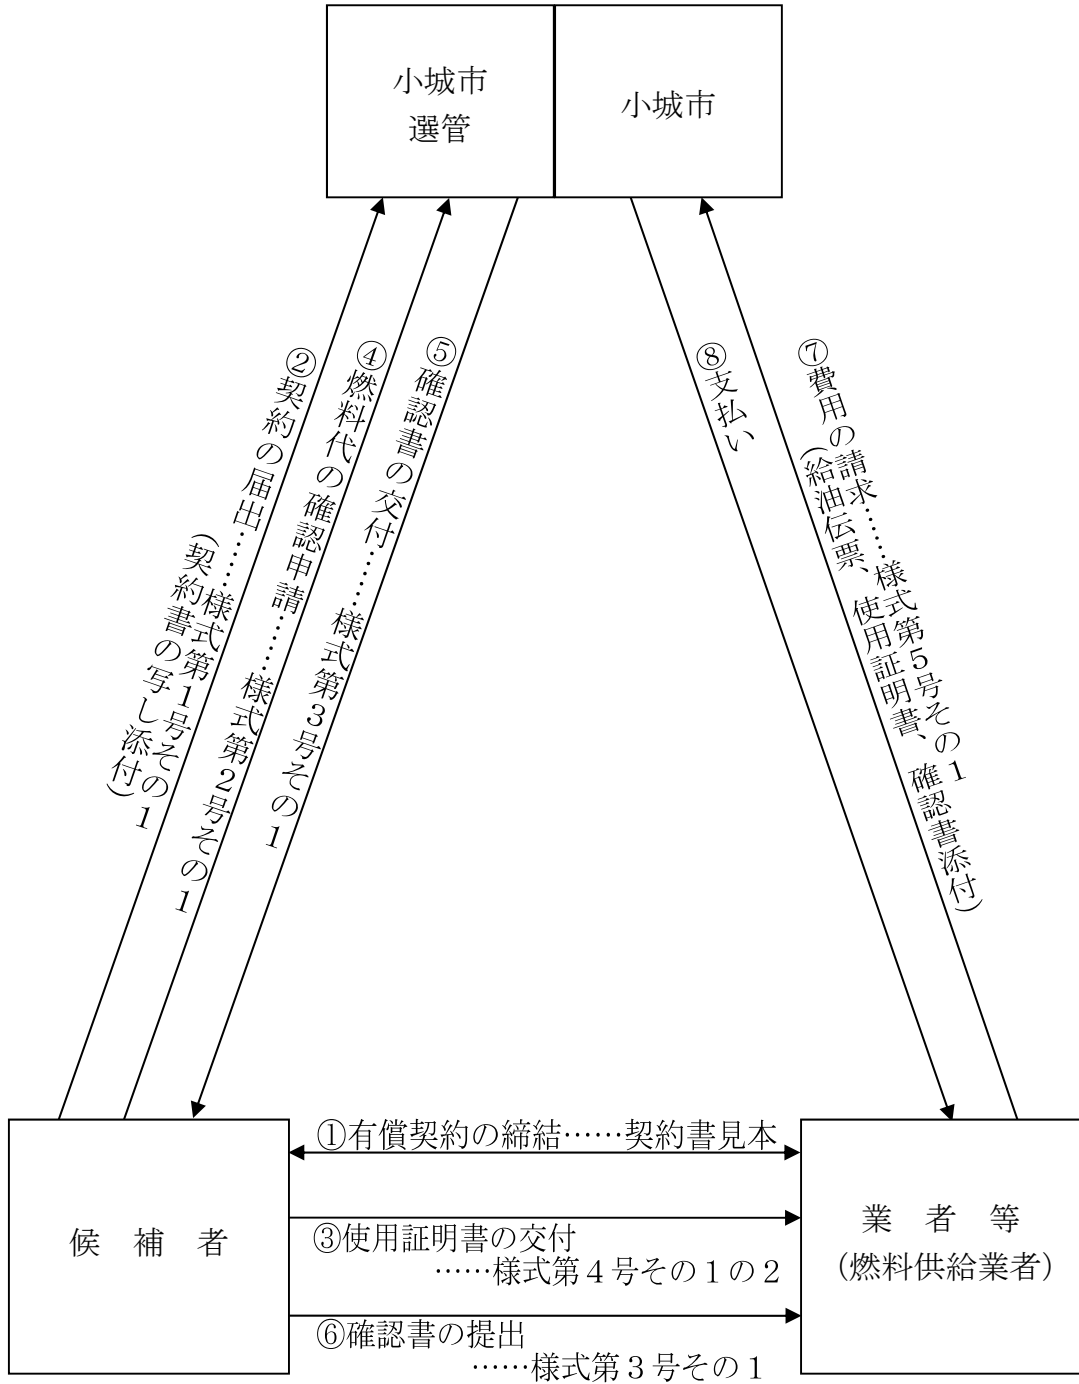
小城市
選管

小城市

②契約の届出……様式第1号その1
（契約書の写し添付）

④燃料代の確認申請……様式第2号その1

⑤確認書の交付……様式第3号その1

⑧支払い

⑦費用の請求……様式第5号その1
（給油伝票、使用証明書、確認書添付）

候　補　者

①有償契約の締結……契約書見本

③使用証明書の交付
……様式第４号その１の２

⑥確認書の提出
……様式第３号その１

業　者　等
（燃料供給業者）